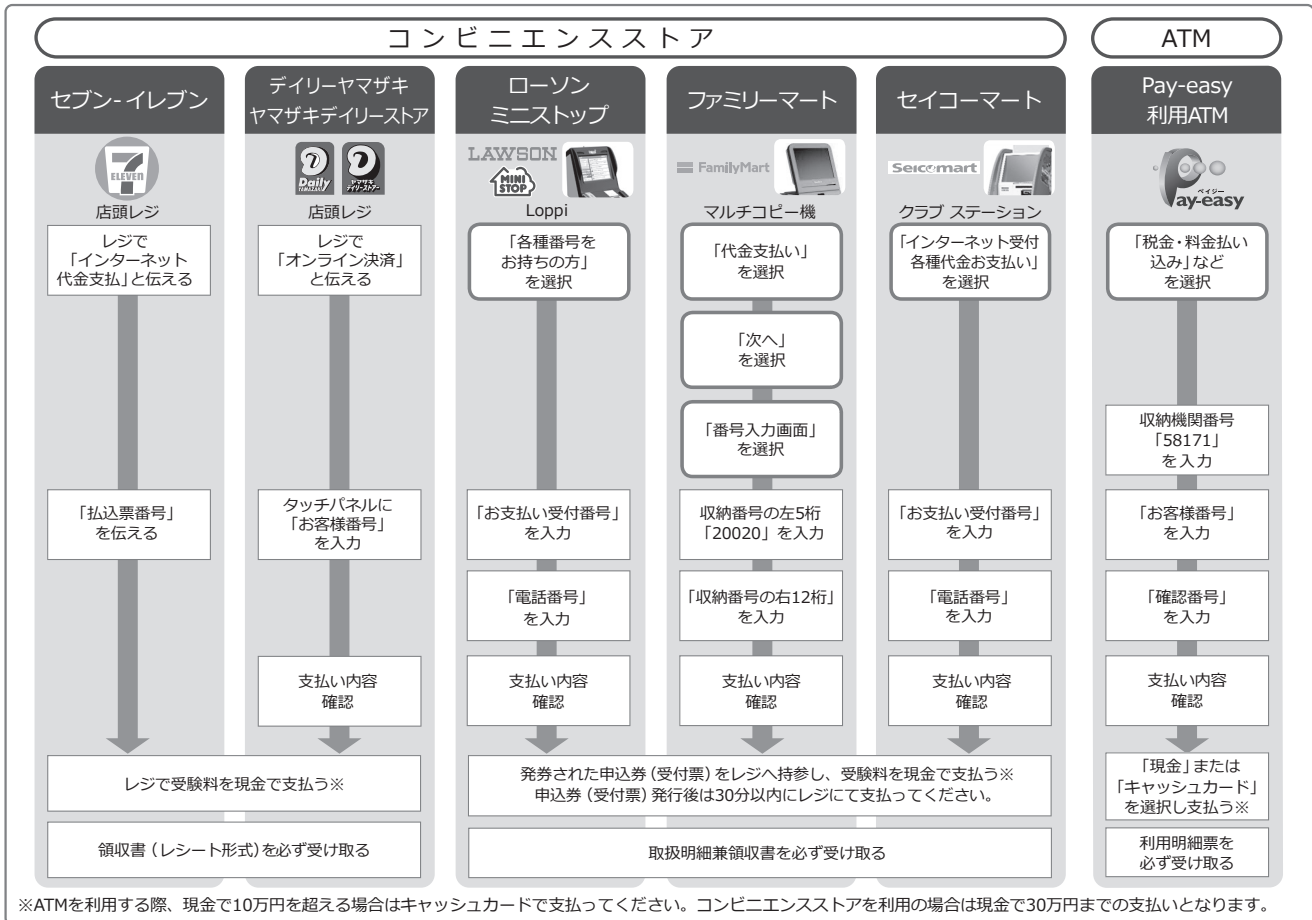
コンビニエンスストア

ATM

セブン-イレブン

7 ELEVEn

店頭レジ

レジで「インターネット代金支払」と伝える

「払込票番号」を伝える

デイリーヤマザキ ヤマザキデイリーストア

Daily ヤマザキデイリーストアー

店頭レジ

レジで「オンライン決済」と伝える

タッチパネルに「お客様番号」を入力

支払い内容確認

レジで受験料を現金で支払う※

領収書（レシート形式）を必ず受け取る

ローソン ミニストップ

LAWSON MINI STOP

Loppi

「各種番号をお持ちの方」を選択

「お支払い受付番号」を入力

「電話番号」を入力

支払い内容確認

ファミリーマート

FamilyMart

マルチコピー機

「代金支払い」を選択

「次へ」を選択

「番号入力画面」を選択

収納番号の左5桁「20020」を入力

「収納番号の右12桁」を入力

支払い内容確認

セイコーマート

Seicomart

クラブ ステーション

「インターネット受付各種代金お支払い」を選択

「お支払い受付番号」を入力

「電話番号」を入力

支払い内容確認

発券された申込券（受付票）をレジへ持参し、受験料を現金で支払う※
申込券（受付票）発行後は30分以内にレジにて支払ってください。

取扱明細兼領収書を必ず受け取る

Pay-easy 利用ATM

ペイジー Pay-easy

「税金・料金払い込み」などを選択

収納機関番号「58171」を入力

「お客様番号」を入力

「確認番号」を入力

支払い内容確認

「現金」または「キャッシュカード」を選択し支払う※

利用明細票を必ず受け取る

※ATMを利用する際、現金で10万円を超える場合はキャッシュカードで支払ってください。コンビニエンスストアを利用の場合は現金で30万円までの支払いとなります。